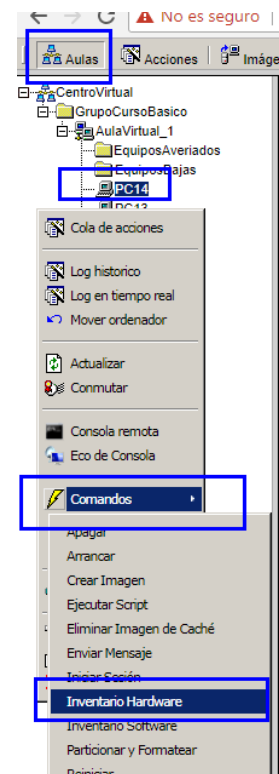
No es seguro

Aulas
Acciones
Imáge

CentroVirtual
GrupoCursoBasico
AulaVirtual_1
EquiposAveriados
EquiposBajas
PC14
PC13

Cola de acciones
Log historico
Log en tiempo real
Mover ordenador
Actualizar
Conmutar
Consola remota
Eco de Consola
Comandos

Apagar
Arrancar
Crear Imagen
Ejecutar Script
Eliminar Imagen de Caché
Enviar Mensaje
Iniciar Sesión
Inventario Hardware
Inventario Software
Particionar y Formatear
Reiniciar